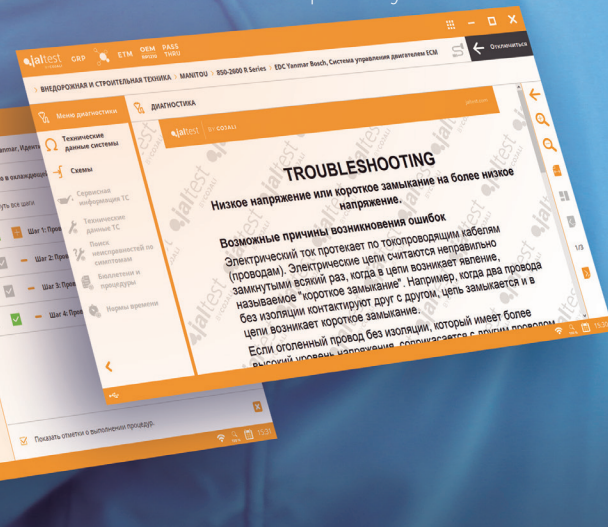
jaltest GRP ETM OEM PASS THRU

Отключаться

ВНЕДОРОЖНАЯ И СТРОИТЕЛЬНАЯ ТЕХНИКА > MANITOU > 850-2600 R Series > EDC Yanmar Bosch, Система управления двигателем ECM

Меню диагностики

Технические данные системы

Схемы

Сервисная информация ТС

Технические данные ТС

Поиск неисправностей по симптомам

Безопасные и процедуры

Нормы времени

ДИАГНОСТИКА

jaltest

TROUBLESHOOTING

Низкое напряжение или короткое замыкание на более низкое напряжение.

Возможные причины возникновения ошибок

Электрический ток протекает по токопроводящим кабелям (проводам). Электрические цепи считаются неправильно замкнутыми всякий раз, когда в цепи возникает явление, называемое "короткое замыкание". Например, когда два провода без изоляции контактируют друг с другом, цепь замыкается и в цепи возникает короткое замыкание.

Если оголенный провод без изоляции, который имеет более высокий уровень напряжения, соприкасается с другим проводом

1/3

15:2

Yanmar, Идент

в складе

ть все шаги

Шаг 1: Пров

Шаг 2: Пров

Шаг 3: Пров

Шаг 4: Пров

Показать отметки о выполнении процедур.

15:31